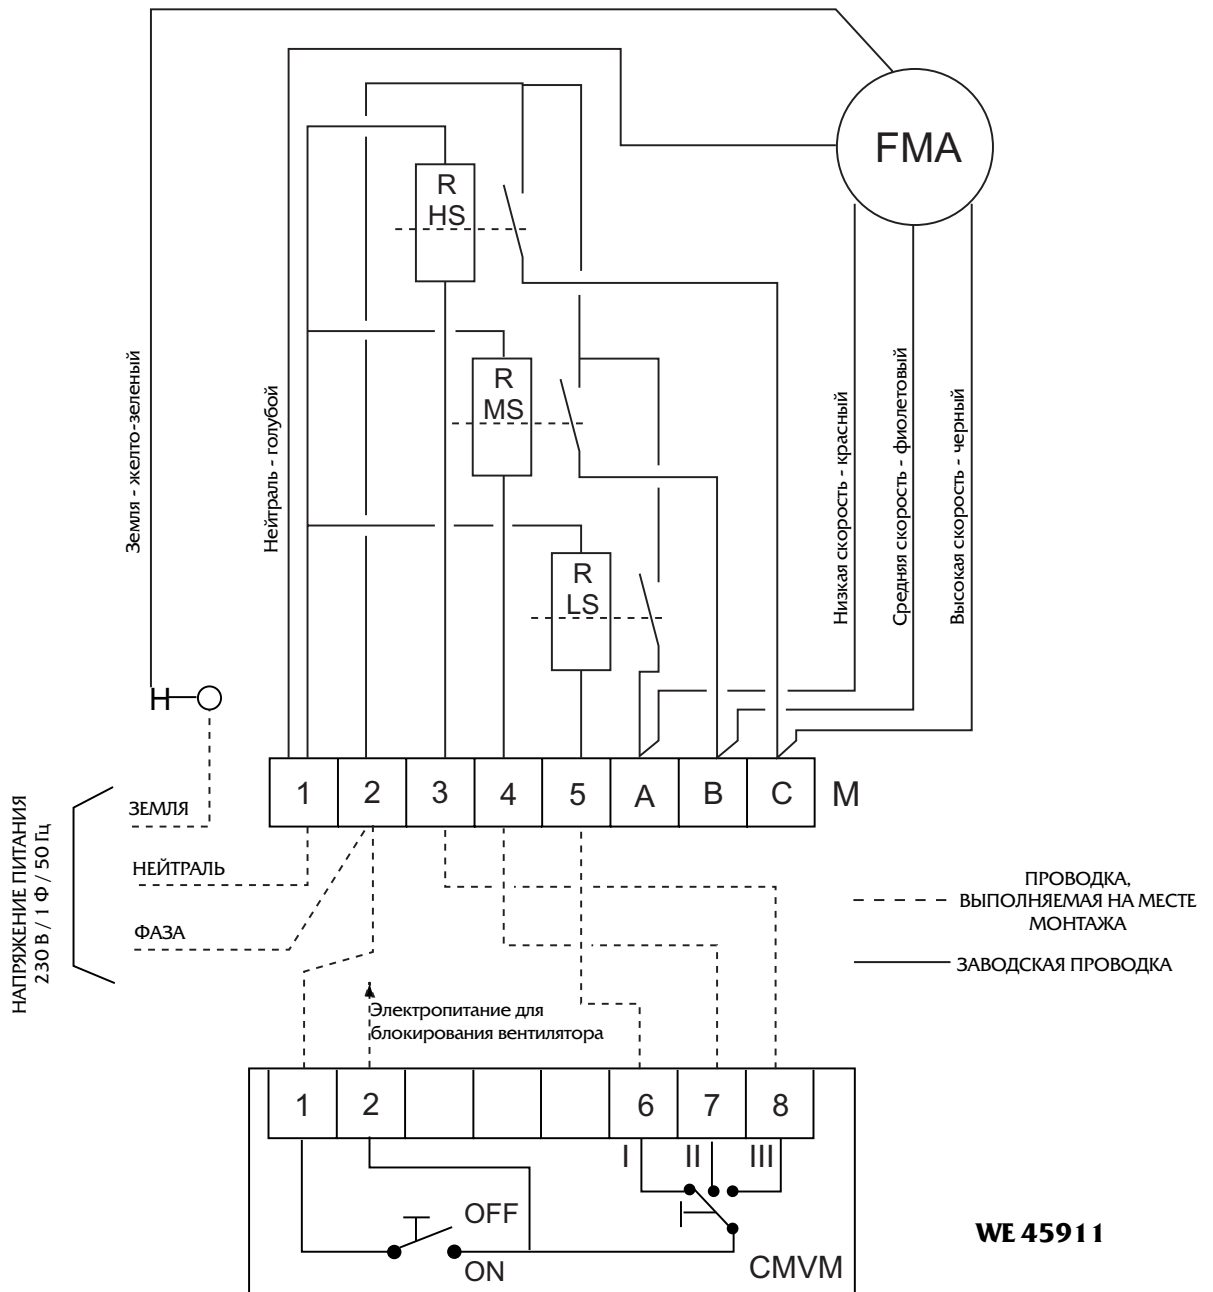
FMA

R
HS

R
MS

R
LS

Земля - желто-зеленый

Нейтраль - голубой

Низкая скорость - красный

Средняя скорость - фиолетовый

Высокая скорость - черный

| 1 | 2 | 3 | 4 | 5 | A | B | C |
|---|---|---|---|---|---|---|---|

M

НАПРЯЖЕНИЕ ПИТАНИЯ 230 В / 1 Ф / 50 Гц

ЗЕМЛЯ

НЕЙТРАЛЬ

ФАЗА

ПРОВОДКА, ВЫПОЛНЯЕМАЯ НА МЕСТЕ МОНТАЖА

ЗАВОДСКАЯ ПРОВОДКА

Электропитание для блокирования вентилятора

| 1 | 2 |  |  |  | 6 | 7 | 8 |
|---|---|---|---|---|---|---|---|

I II III

OFF

ON

CMVM

WE 45911